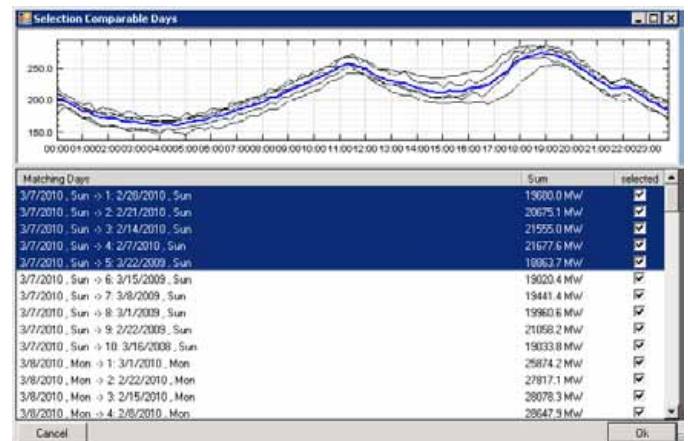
Selection Comparable Days

250.0
200.0
150.0

00:0001:0002:0003:0004:0005:0006:0007:0008:0009:0010:0011:0012:0013:0014:0015:0016:0017:0018:0019:0020:0021:0022:0023:00

| Matching Days | Sum | selected |
|---|---|---|
| 3/7/2010 , Sun -> 1: 2/28/2010 , Sun | 19680.0 MW | ☑ |
| 3/7/2010 , Sun -> 2: 2/21/2010 , Sun | 20675.1 MW | ☑ |
| 3/7/2010 , Sun -> 3: 2/14/2010 , Sun | 21555.0 MW | ☑ |
| 3/7/2010 , Sun -> 4: 2/7/2010 , Sun | 21677.6 MW | ☑ |
| 3/7/2010 , Sun -> 5: 3/22/2009 , Sun | 18863.7 MW | ☑ |
| 3/7/2010 , Sun -> 6: 3/15/2009 , Sun | 19020.4 MW | ☑ |
| 3/7/2010 , Sun -> 7: 3/8/2009 , Sun | 19441.4 MW | ☑ |
| 3/7/2010 , Sun -> 8: 3/1/2009 , Sun | 19960.6 MW | ☑ |
| 3/7/2010 , Sun -> 9: 2/22/2009 , Sun | 21058.2 MW | ☑ |
| 3/7/2010 , Sun -> 10: 3/16/2008 , Sun | 19033.8 MW | ☑ |
| 3/8/2010 , Mon -> 1: 3/1/2010 , Mon | 25874.2 MW | ☑ |
| 3/8/2010 , Mon -> 2: 2/22/2010 , Mon | 27817.1 MW | ☑ |
| 3/8/2010 , Mon -> 3: 2/15/2010 , Mon | 28078.3 MW | ☑ |
| 3/8/2010 , Mon -> 4: 2/8/2010 , Mon | 28647.9 MW | ☑ |

Cancel
Ok